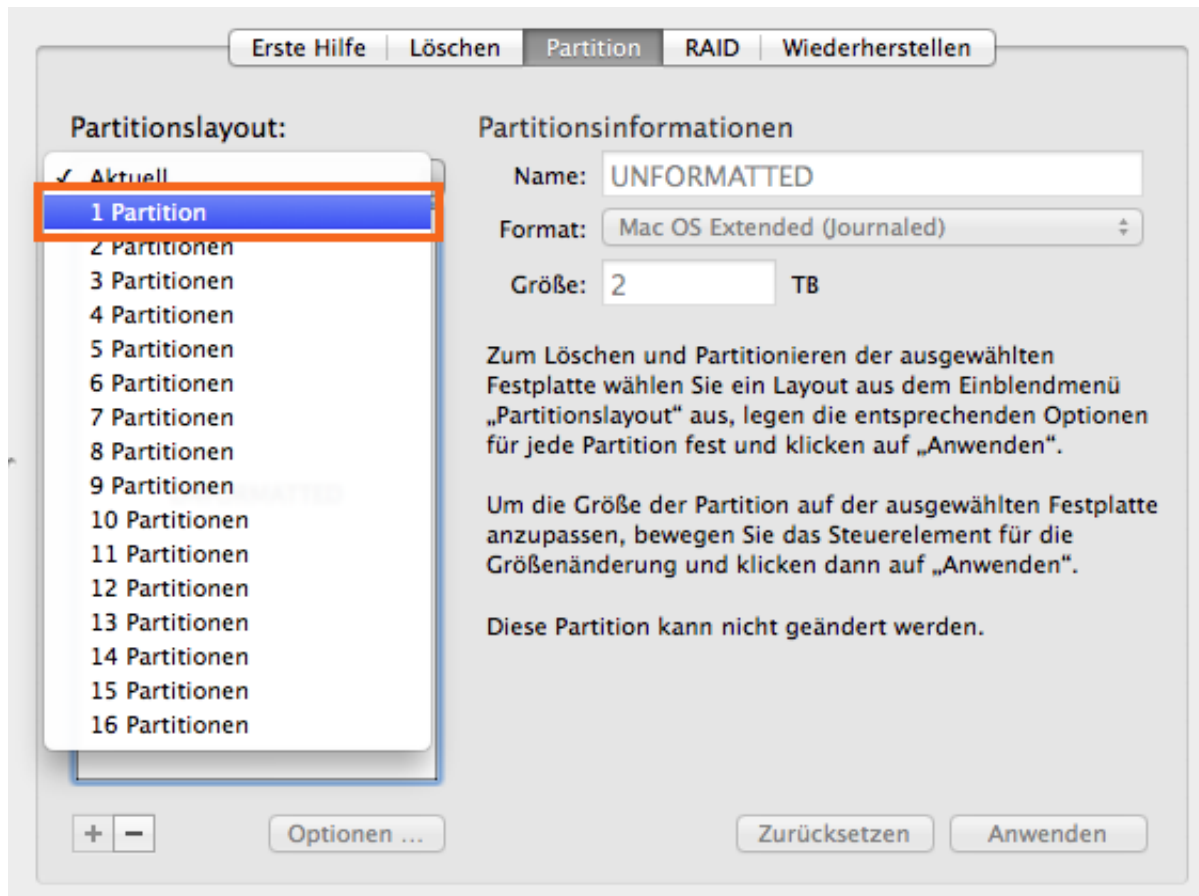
Erste Hilfe | Löschen | Partition | RAID | Wiederherstellen

Partitionslayout:

✓ Aktuell
1 Partition
2 Partitionen
3 Partitionen
4 Partitionen
5 Partitionen
6 Partitionen
7 Partitionen
8 Partitionen
9 Partitionen
10 Partitionen
11 Partitionen
12 Partitionen
13 Partitionen
14 Partitionen
15 Partitionen
16 Partitionen

Partitionsinformationen

Name: UNFORMATTED

Format: Mac OS Extended (Journaled)

Größe: 2 TB

Zum Löschen und Partitionieren der ausgewählten Festplatte wählen Sie ein Layout aus dem Einblendmenü „Partitionslayout“ aus, legen die entsprechenden Optionen für jede Partition fest und klicken auf „Anwenden“.

Um die Größe der Partition auf der ausgewählten Festplatte anzupassen, bewegen Sie das Steuerelement für die Größenänderung und klicken dann auf „Anwenden“.

Diese Partition kann nicht geändert werden.

+ −

Optionen …

Zurücksetzen

Anwenden